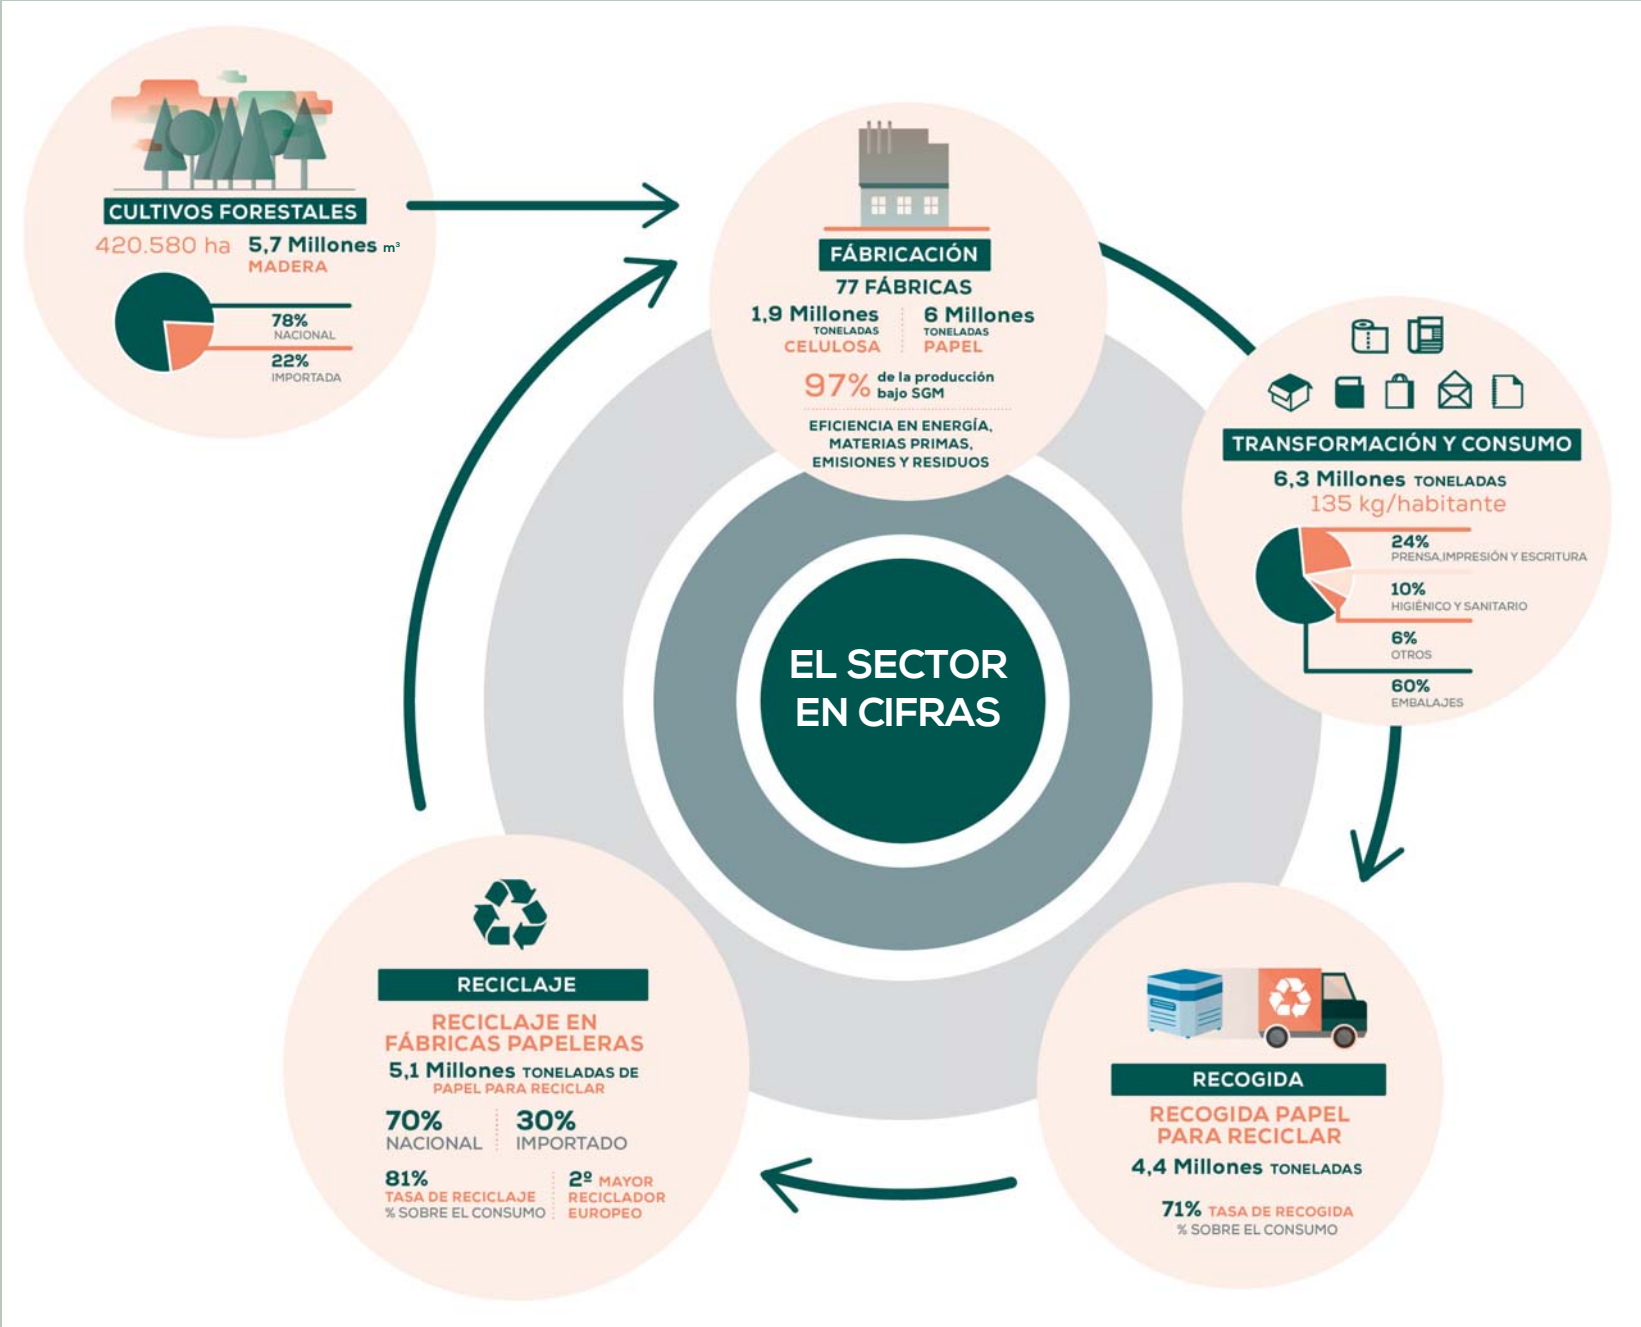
CULTIVOS FORESTALES
420.580 ha 5,7 Millones $m^3$
MADERA
78%
NACIONAL
22%
IMPORTADA

FÁBRICACIÓN
77 FÁBRICAS
1,9 Millones TONELADAS CELULOSA
6 Millones TONELADAS PAPEL
97% de la producción bajo SGM
EFICIENCIA EN ENERGÍA, MATERIAS PRIMAS, EMISIONES Y RESIDUOS

TRANSFORMACIÓN Y CONSUMO
6,3 Millones TONELADAS
135 kg/habitante
24%
PRENSA,IMPRESIÓN Y ESCRITURA
10%
HIGIÉNICO Y SANITARIO
6%
OTROS
60%
EMBALAJES

EL SECTOR EN CIFRAS

RECICLAJE
RECICLAJE EN FÁBRICAS PAPELERAS
5,1 Millones TONELADAS DE PAPEL PARA RECICLAR
70%
NACIONAL
30%
IMPORTADO
81%
TASA DE RECICLAJE
% SOBRE EL CONSUMO
2º MAYOR RECICLADOR EUROPEO

RECOGIDA
RECOGIDA PAPEL PARA RECICLAR
4,4 Millones TONELADAS
71% TASA DE RECOGIDA
% SOBRE EL CONSUMO